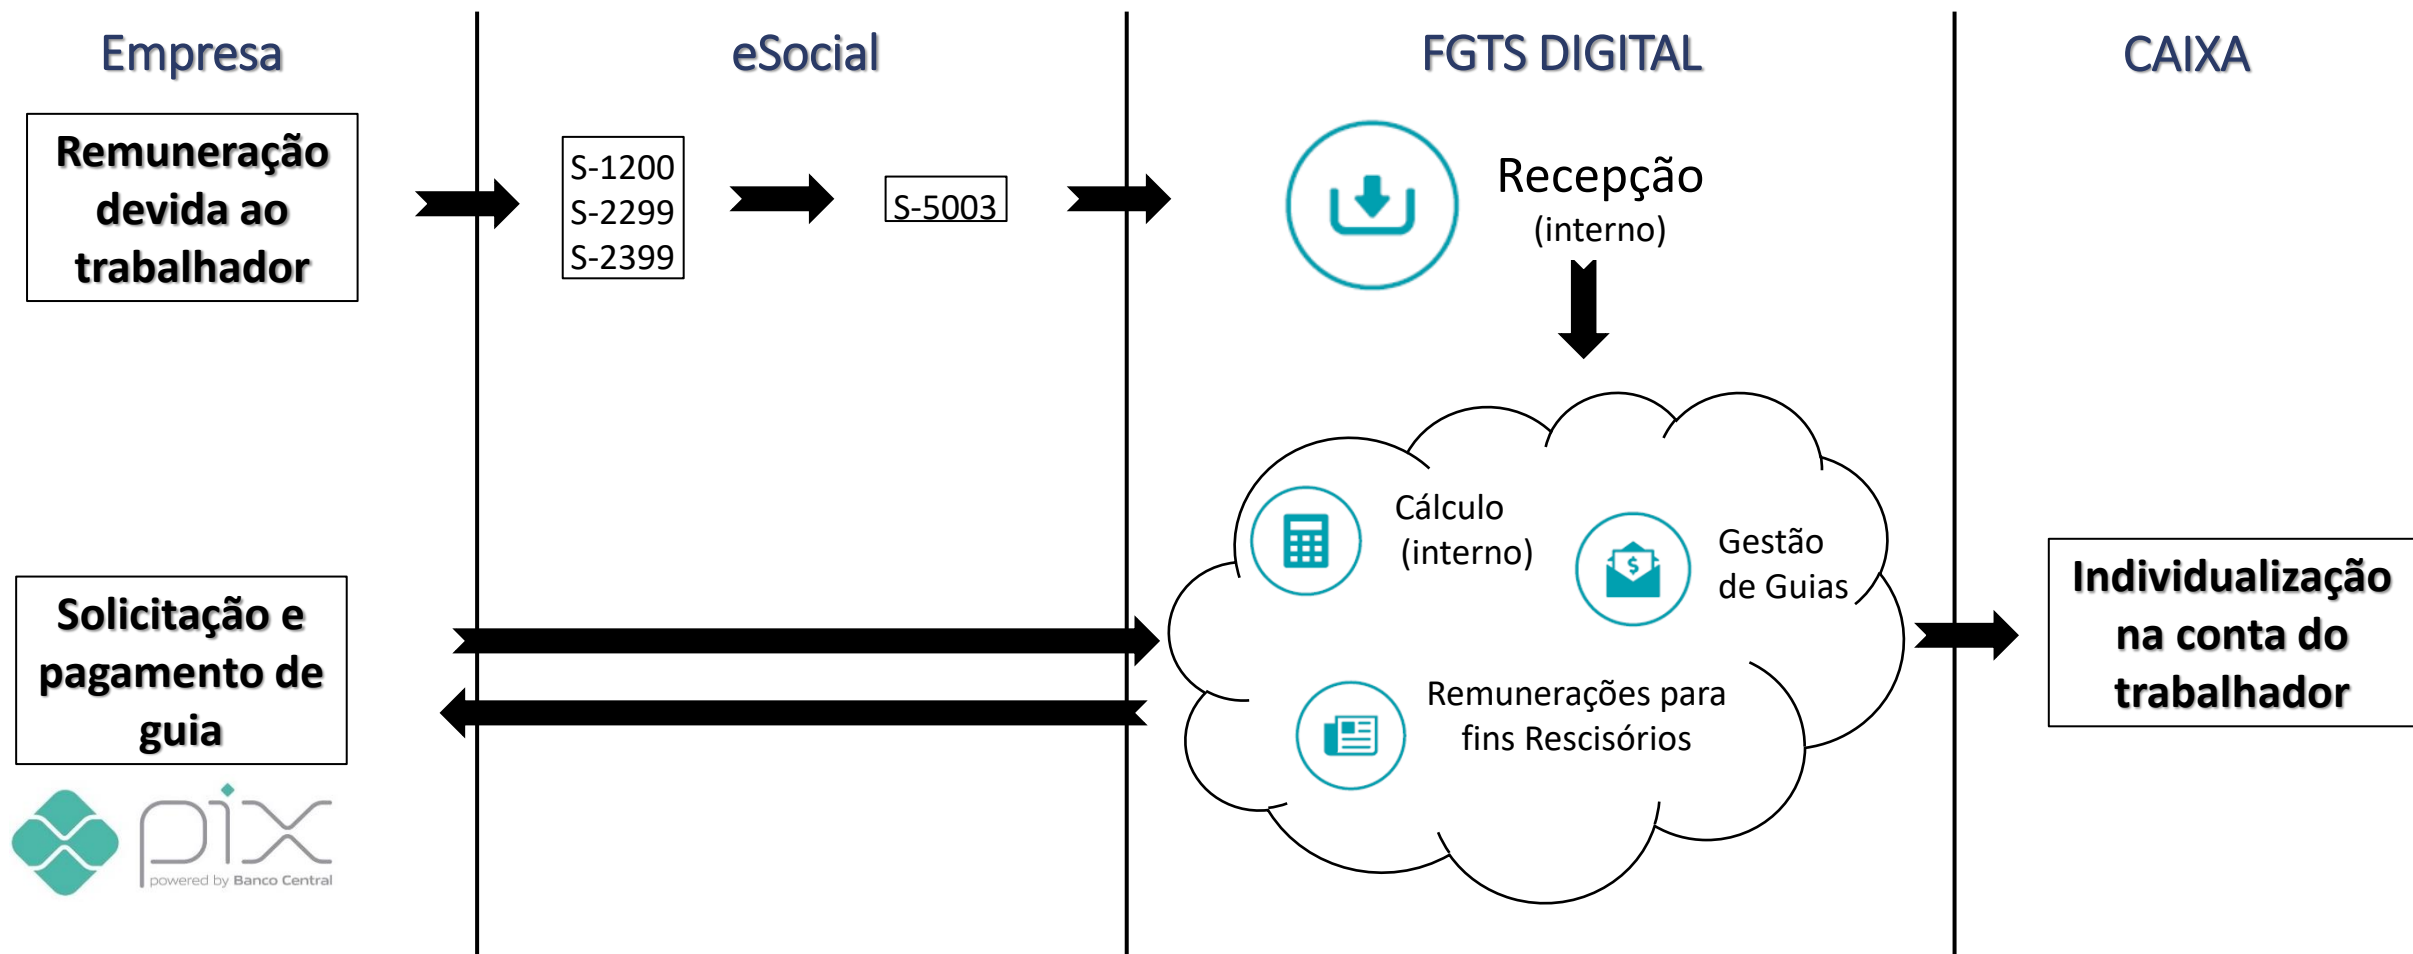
Empresa

eSocial

FGTS DIGITAL

CAIXA

Remuneração devida ao trabalhador

S-1200
S-2299
S-2399

S-5003

Recepção
(interno)

Cálculo
(interno)

Gestão
de Guias

Remunerações para fins Rescisórios

Individualização na conta do trabalhador

Solicitação e pagamento de guia

pix
powered by Banco Central